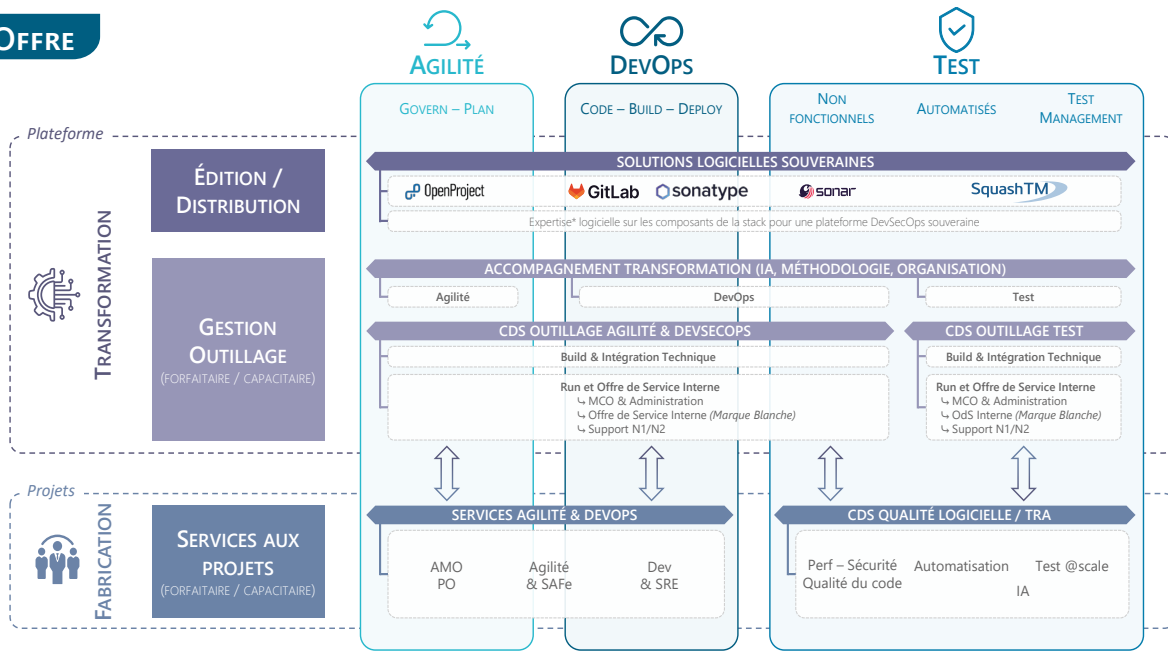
OFFRE

AGILITÉ

DEVOPS

TEST

GOVERN – PLAN

CODE – BUILD – DEPLOY

NON FONCTIONNELS

AUTOMATISÉS

TEST MANAGEMENT

Plateforme

ÉDITION / DISTRIBUTION

SOLUTIONS LOGICIELLES SOUVERAINES

OpenProject

GitLab

sonatype

sonar

SquashTM

Expertise* logicielle sur les composants de la stack pour une plateforme DevSecOps souveraine

TRANSFORMATION

ACCOMPAGNEMENT TRANSFORMATION (IA, MÉTHODOLOGIE, ORGANISATION)

Agilité

DevOps

Test

GESTION OUTILLAGE
(FORFAITAIRE / CAPACITAIRE)

CDS OUTILLAGE AGILITÉ & DEVSECOPS

CDS OUTILLAGE TEST

Build & Intégration Technique

Build & Intégration Technique

Run et Offre de Service Interne
MCO & Administration
Offre de Service Interne (Marque Blanche)
Support N1/N2

Run et Offre de Service Interne
MCO & Administration
OdS Interne (Marque Blanche)
Support N1/N2

Projets

FABRICATION

SERVICES AUX PROJETS
(FORFAITAIRE / CAPACITAIRE)

SERVICES AGILITÉ & DEVOPS

AMO
PO

Agilité
& SAFe

Dev
& SRE

CDS QUALITÉ LOGICIELLE / TRA

Perf – Sécurité
Qualité du code

Automatisation

Test @scale

IA